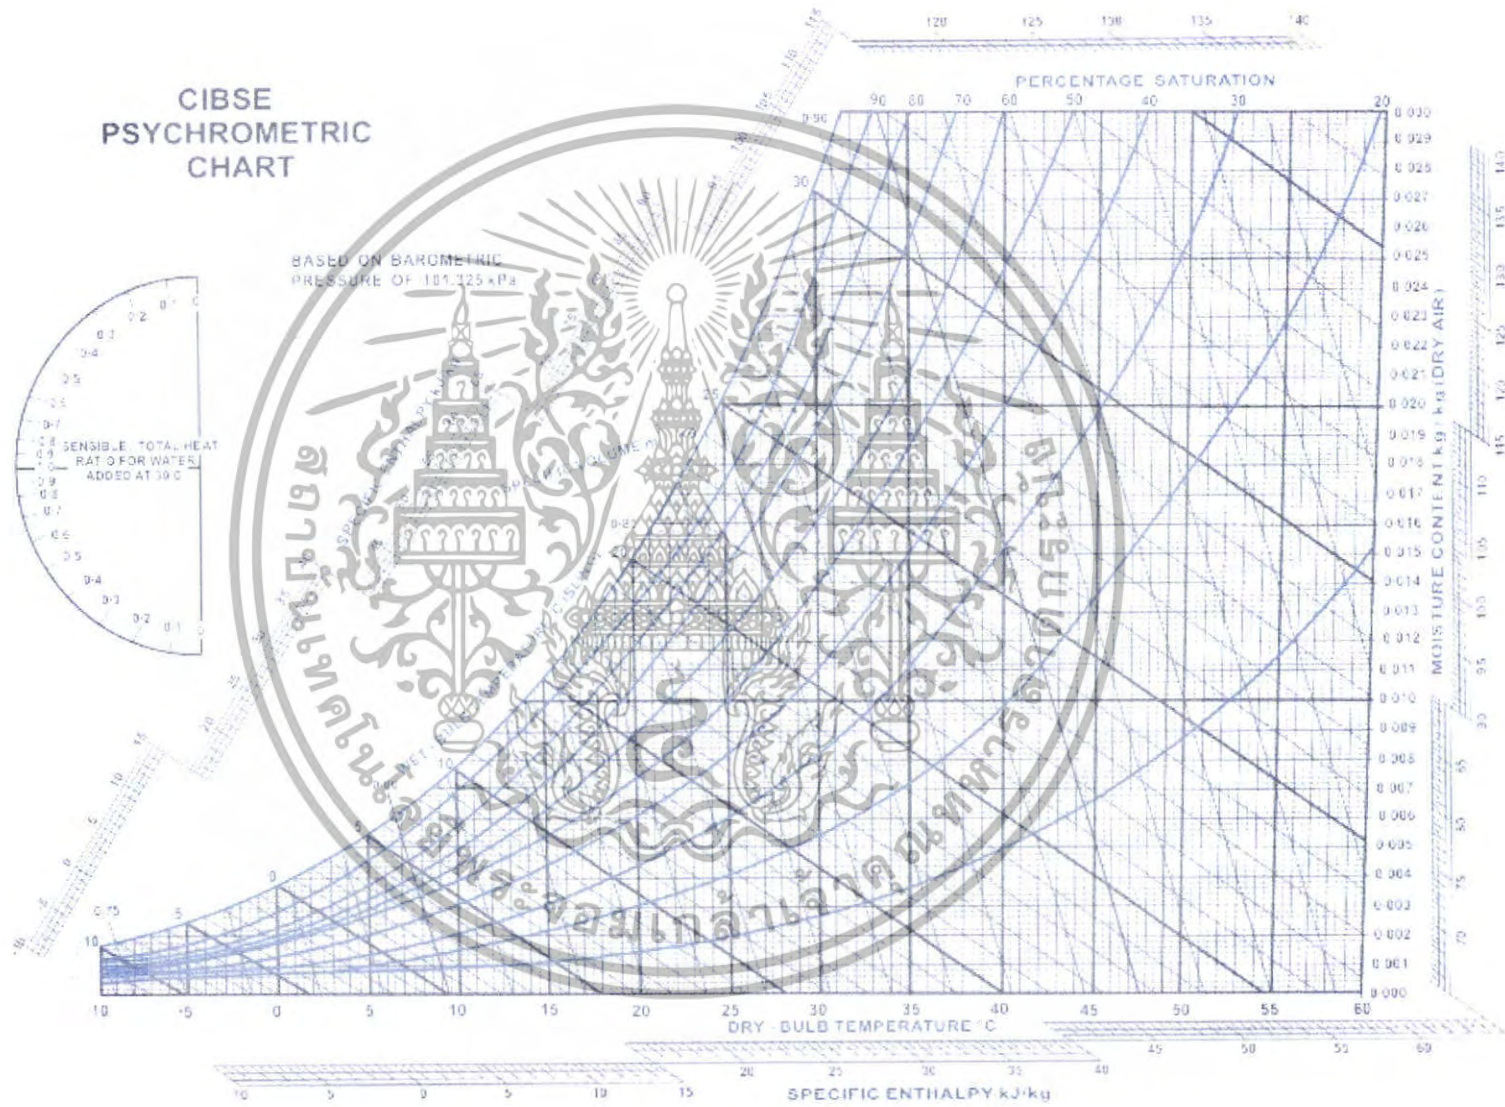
CIBSE PSYCHROMETRIC CHART

BASED ON BAROMETRIC PRESSURE OF 101.325 kPa

SENSIBLE / TOTAL HEAT RATIO FOR WATER ADDED AT 30°C

PERCENTAGE SATURATION

90 80 70 60 50 40 30 20

0.030
0.029
0.028
0.027
0.026
0.025
0.024
0.023
0.022
0.021
0.020
0.019
0.018
0.017
0.016
0.015
0.014
0.013
0.012
0.011
0.010
0.009
0.008
0.007
0.006
0.005
0.004
0.003
0.002
0.001
0.000

MOISTURE CONTENT kg/kg(DRY AIR)

-10 -5 0 5 10 15 20 25 30 35 40 45 50 55 60

DRY - BULB TEMPERATURE °C

120 125 130 135 140

SPECIFIC ENTHALPY kJ/kg

-10 -5 0 5 10 15 20 25 30 35 40 45 50 55 60

SPECIFIC VOLUME

WET BULB TEMPERATURE

0.96

0.75

สถาบันเทคโนโลยีพระจอมเกล้าเจ้าคุณทหารลาดกระบัง